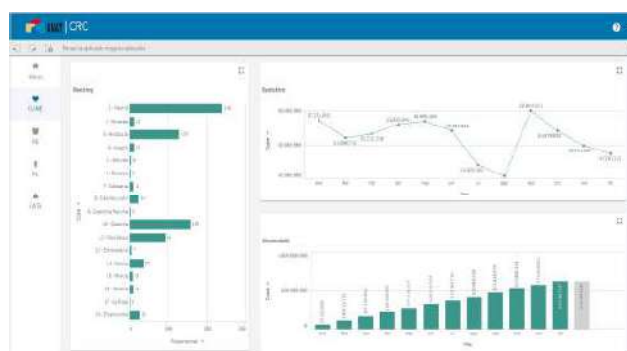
CRC

?

Menu

CLIME

PS

PL

LKD

Sanitary

1 - Norte

2 - Nordeste

3 - Andaluzia

4 - Aragón

5 - Asturias

6 - Baleares

7 - Canarias

8 - Cantabria

9 - Castilla-La Mancha

10 - Cataluña

11 - Valencia

12 - Extremadura

13 - Galicia

14 - Madrid

15 - Murcia

16 - Navarra

17 - La Rioja

18 - País Vasco

0

100

200

300

Estatísticas

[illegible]

Jan

Feb

Mar

Apr

May

Jun

Jul

Aug

Sep

Oct

Nov

Dec

Acumulado

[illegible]